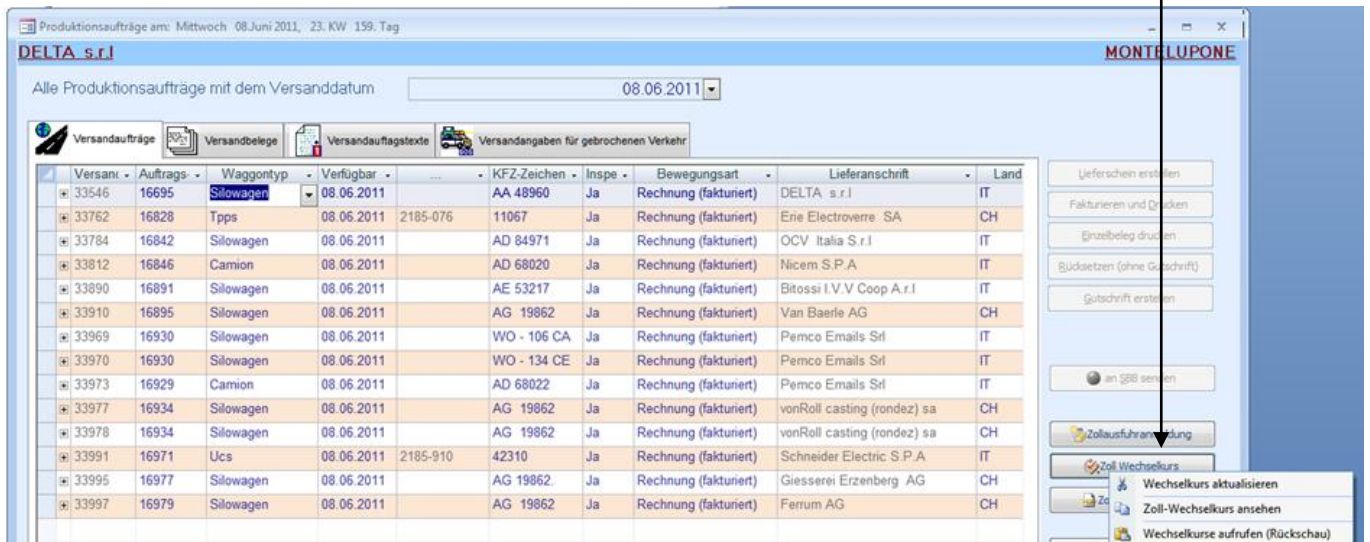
Produktionsaufträge am: Mittwoch 08.Juni 2011, 23. KW 159. Tag

DELTA s.r.l

MONTELUPONE

Alle Produktionsaufträge mit dem Versanddatum 08.06.2011

Versandaufträge | Versandbelege | Versandauftragstexte | Versandangaben für gebrochenen Verkehr

| Versand | Auftrags- | Waggontyp | Verfügbar | ... | KFZ-Zeichen | Inspe | Bewegungsart | Lieferanschrift | Land |
|---|---|---|---|---|---|---|---|---|---|
| 33546 | 16695 | Silowagen | 08.06.2011 | | AA 48960 | Ja | Rechnung (fakturiert) | DELTA s.r.l | IT |
| 33762 | 16828 | Tpps | 08.06.2011 | 2185-076 | 11067 | Ja | Rechnung (fakturiert) | Erie Electroverre SA | CH |
| 33784 | 16842 | Silowagen | 08.06.2011 | | AD 84971 | Ja | Rechnung (fakturiert) | OCV Italia S.r.l | IT |
| 33812 | 16846 | Camion | 08.06.2011 | | AD 68020 | Ja | Rechnung (fakturiert) | Nicem S.P.A | IT |
| 33890 | 16891 | Silowagen | 08.06.2011 | | AE 53217 | Ja | Rechnung (fakturiert) | Bitossi I.V.V Coop A.r.l | IT |
| 33910 | 16895 | Silowagen | 08.06.2011 | | AG 19862 | Ja | Rechnung (fakturiert) | Van Baerle AG | CH |
| 33969 | 16930 | Silowagen | 08.06.2011 | | WO - 106 CA | Ja | Rechnung (fakturiert) | Pemco Emails Srl | IT |
| 33970 | 16930 | Silowagen | 08.06.2011 | | WO - 134 CE | Ja | Rechnung (fakturiert) | Pemco Emails Srl | IT |
| 33973 | 16929 | Camion | 08.06.2011 | | AD 68022 | Ja | Rechnung (fakturiert) | Pemco Emails Srl | IT |
| 33977 | 16934 | Silowagen | 08.06.2011 | | AG 19862 | Ja | Rechnung (fakturiert) | vonRoll casting (rondez) sa | CH |
| 33978 | 16934 | Silowagen | 08.06.2011 | | AG 19862 | Ja | Rechnung (fakturiert) | vonRoll casting (rondez) sa | CH |
| 33991 | 16971 | Ucs | 08.06.2011 | 2185-910 | 42310 | Ja | Rechnung (fakturiert) | Schneider Electric S.P.A | IT |
| 33995 | 16977 | Silowagen | 08.06.2011 | | AG 19862. | Ja | Rechnung (fakturiert) | Giesserei Erzenberg AG | CH |
| 33997 | 16979 | Silowagen | 08.06.2011 | | AG 19862 | Ja | Rechnung (fakturiert) | Ferrum AG | CH |

Lieferschein erstellen
Fakturieren und Drucken
Einzelbeleg drucken
Rücksetzen (ohne Gutschrift)
Gutschrift erstellen
an SBB senden
Zollausfuhranmeldung
Zoll Wechselkurs
Zo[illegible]
Wechselkurs aktualisieren
Zoll-Wechselkurs ansehen
Wechselkurse aufrufen (Rückschau)